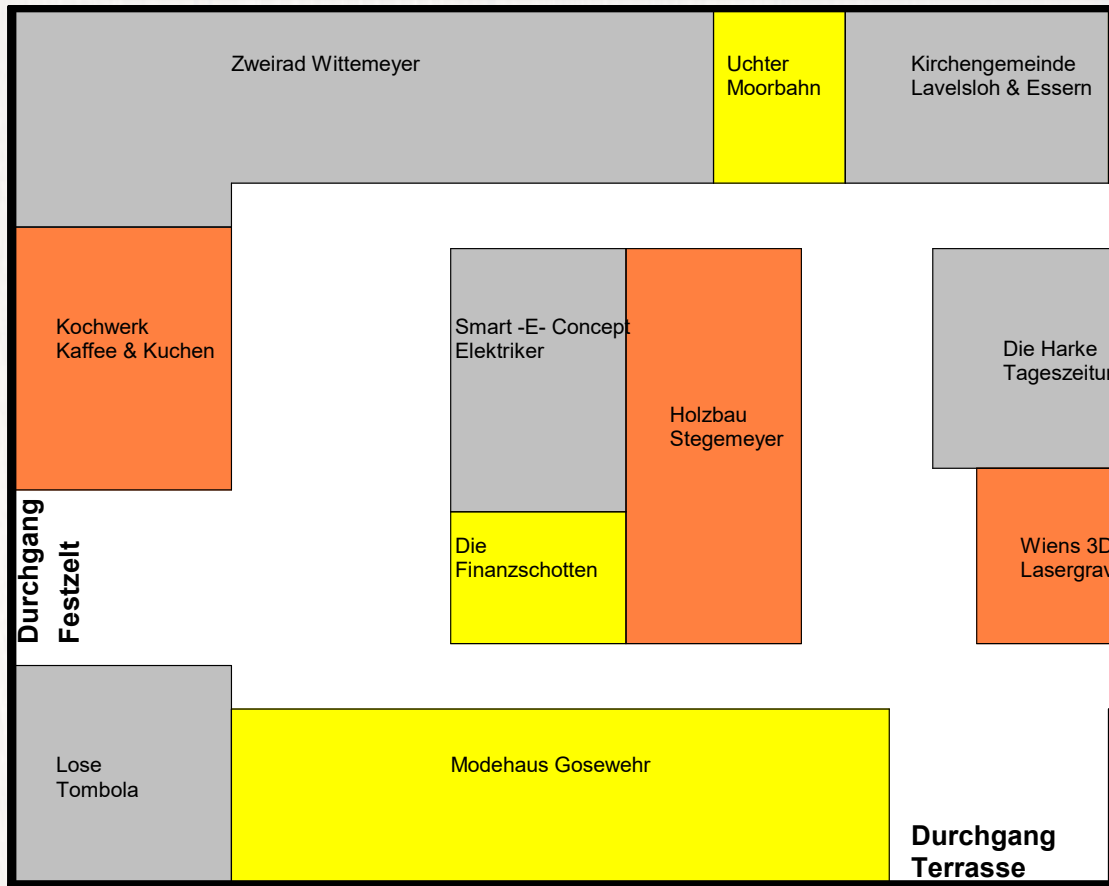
Zweirad Wittemeyer

Uchter Moorbahn

Kirchengemeinde Lavelsloh & Essern

Kochwerk Kaffee & Kuchen

Smart -E- Concept Elektriker

Holzbau Stegemeyer

Die Harke Tageszeitu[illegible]

Die Finanzschotten

Wiens 3D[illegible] Lasergra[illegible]

Durchgang Festzelt

Lose Tombola

Modehaus Gosewehr

Durchgang Terrasse